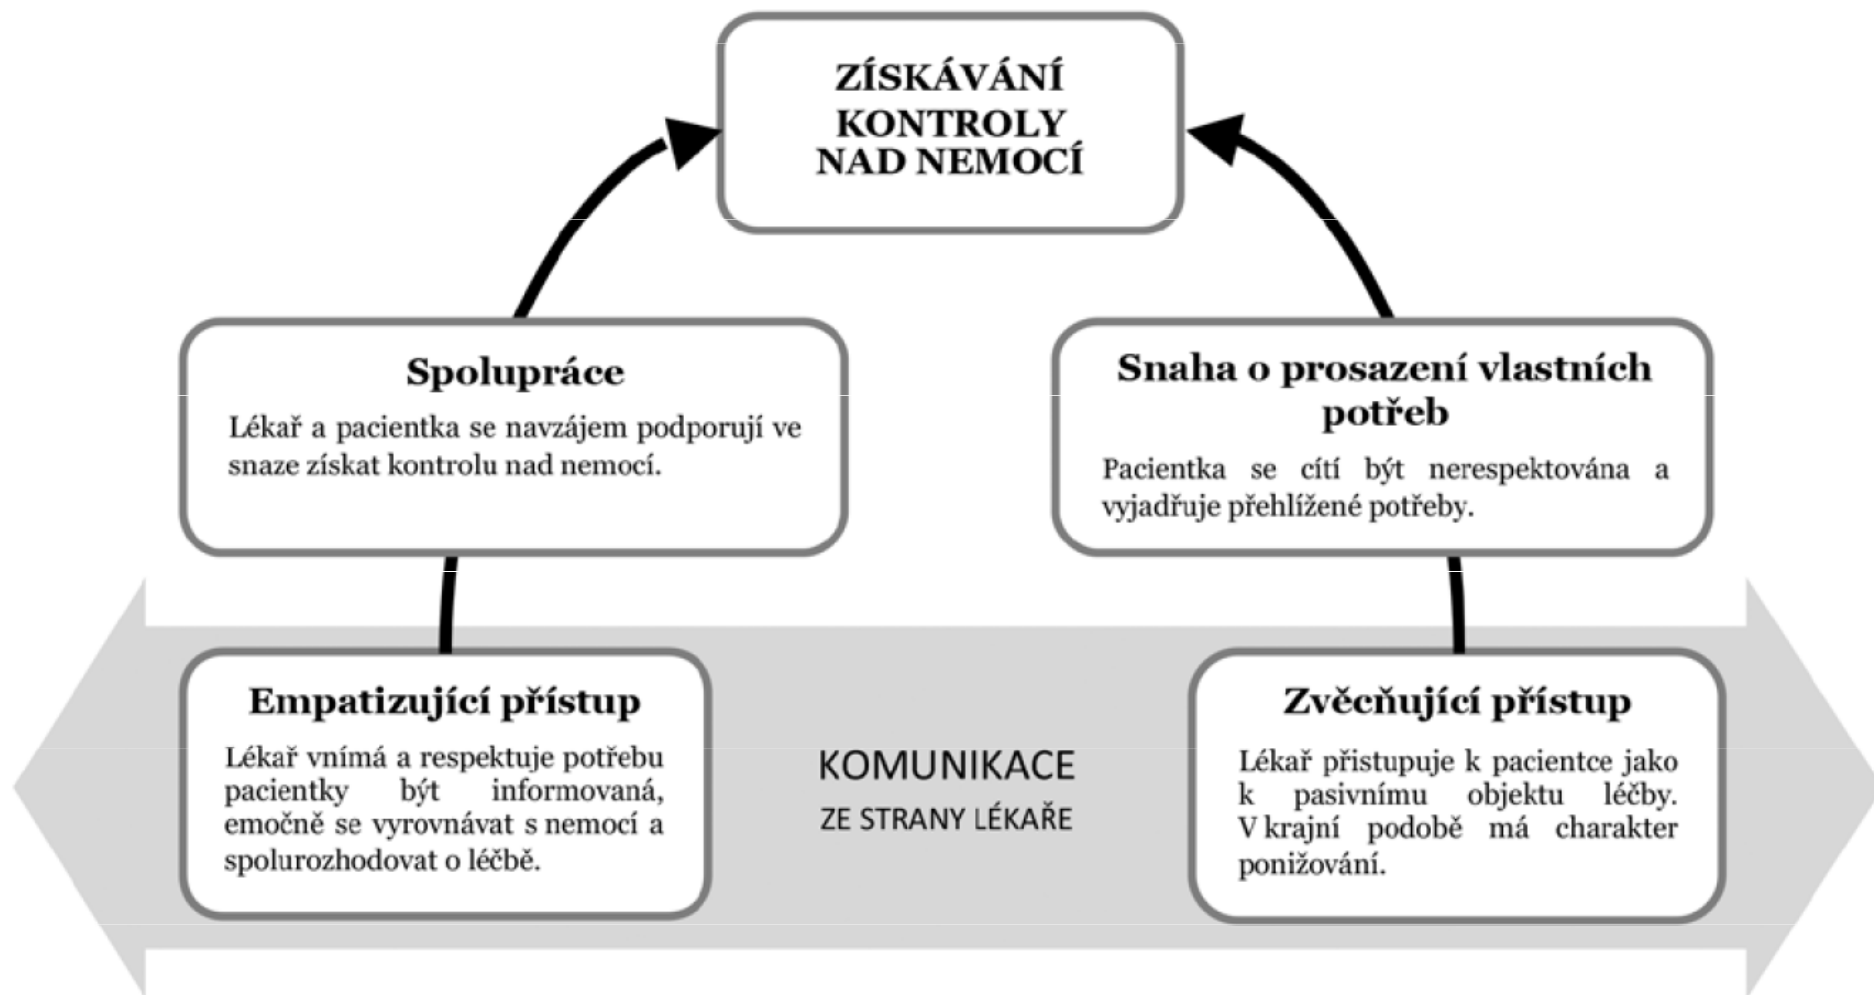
ZÍSKÁVÁNÍ KONTROLY NAD NEMOCÍ

Spolupráce

Lékař a pacientka se navzájem podporují ve snaze získat kontrolu nad nemocí.

Snaha o prosazení vlastních potřeb

Pacientka se cítí být nerespektována a vyjadřuje přehlížené potřeby.

Empatizující přístup

Lékař vnímá a respektuje potřebu pacientky být informovaná, emočně se vyrovnávat s nemocí a spolurozhodovat o léčbě.

KOMUNIKACE

ZE STRANY LÉKAŘE

Zvěcňující přístup

Lékař přistupuje k pacientce jako k pasivnímu objektu léčby. V krajní podobě má charakter ponižování.